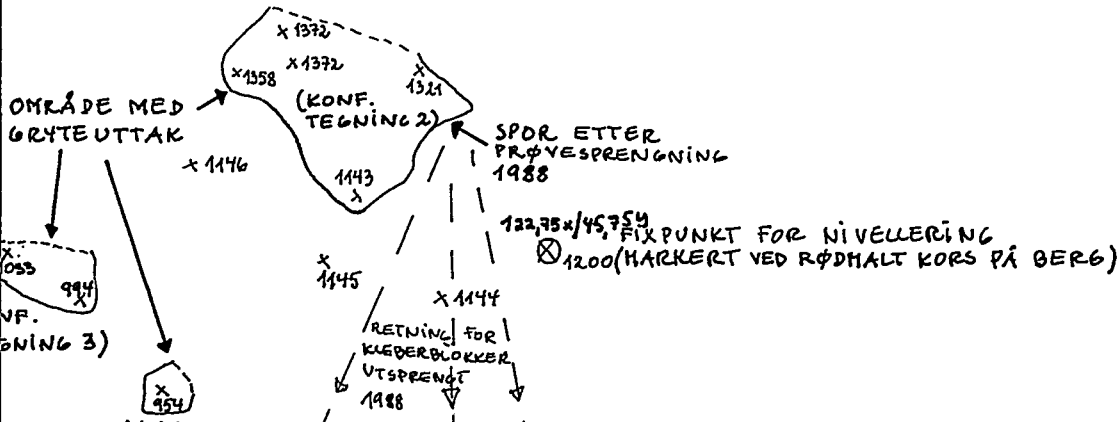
x 1372

x 1358 x 1372 x 1321

(KONF. TEGNING 2)

1143

OMRÅDE MED GRYTEUTTAK

x 1146

SPOR ETTER PRØVESPRENGNING 1988

x 1033 994

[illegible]NF. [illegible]NING 3)

x 1145

x 1144

122,75x/45,75y FIXPUNKT FOR NIVELLERING
$\otimes_{1200}$(MARKERT VED RØDMALT KORS PÅ BERG)

RETNING FOR KLEBERBLOKKER UTSPRENGT 1988

x 954